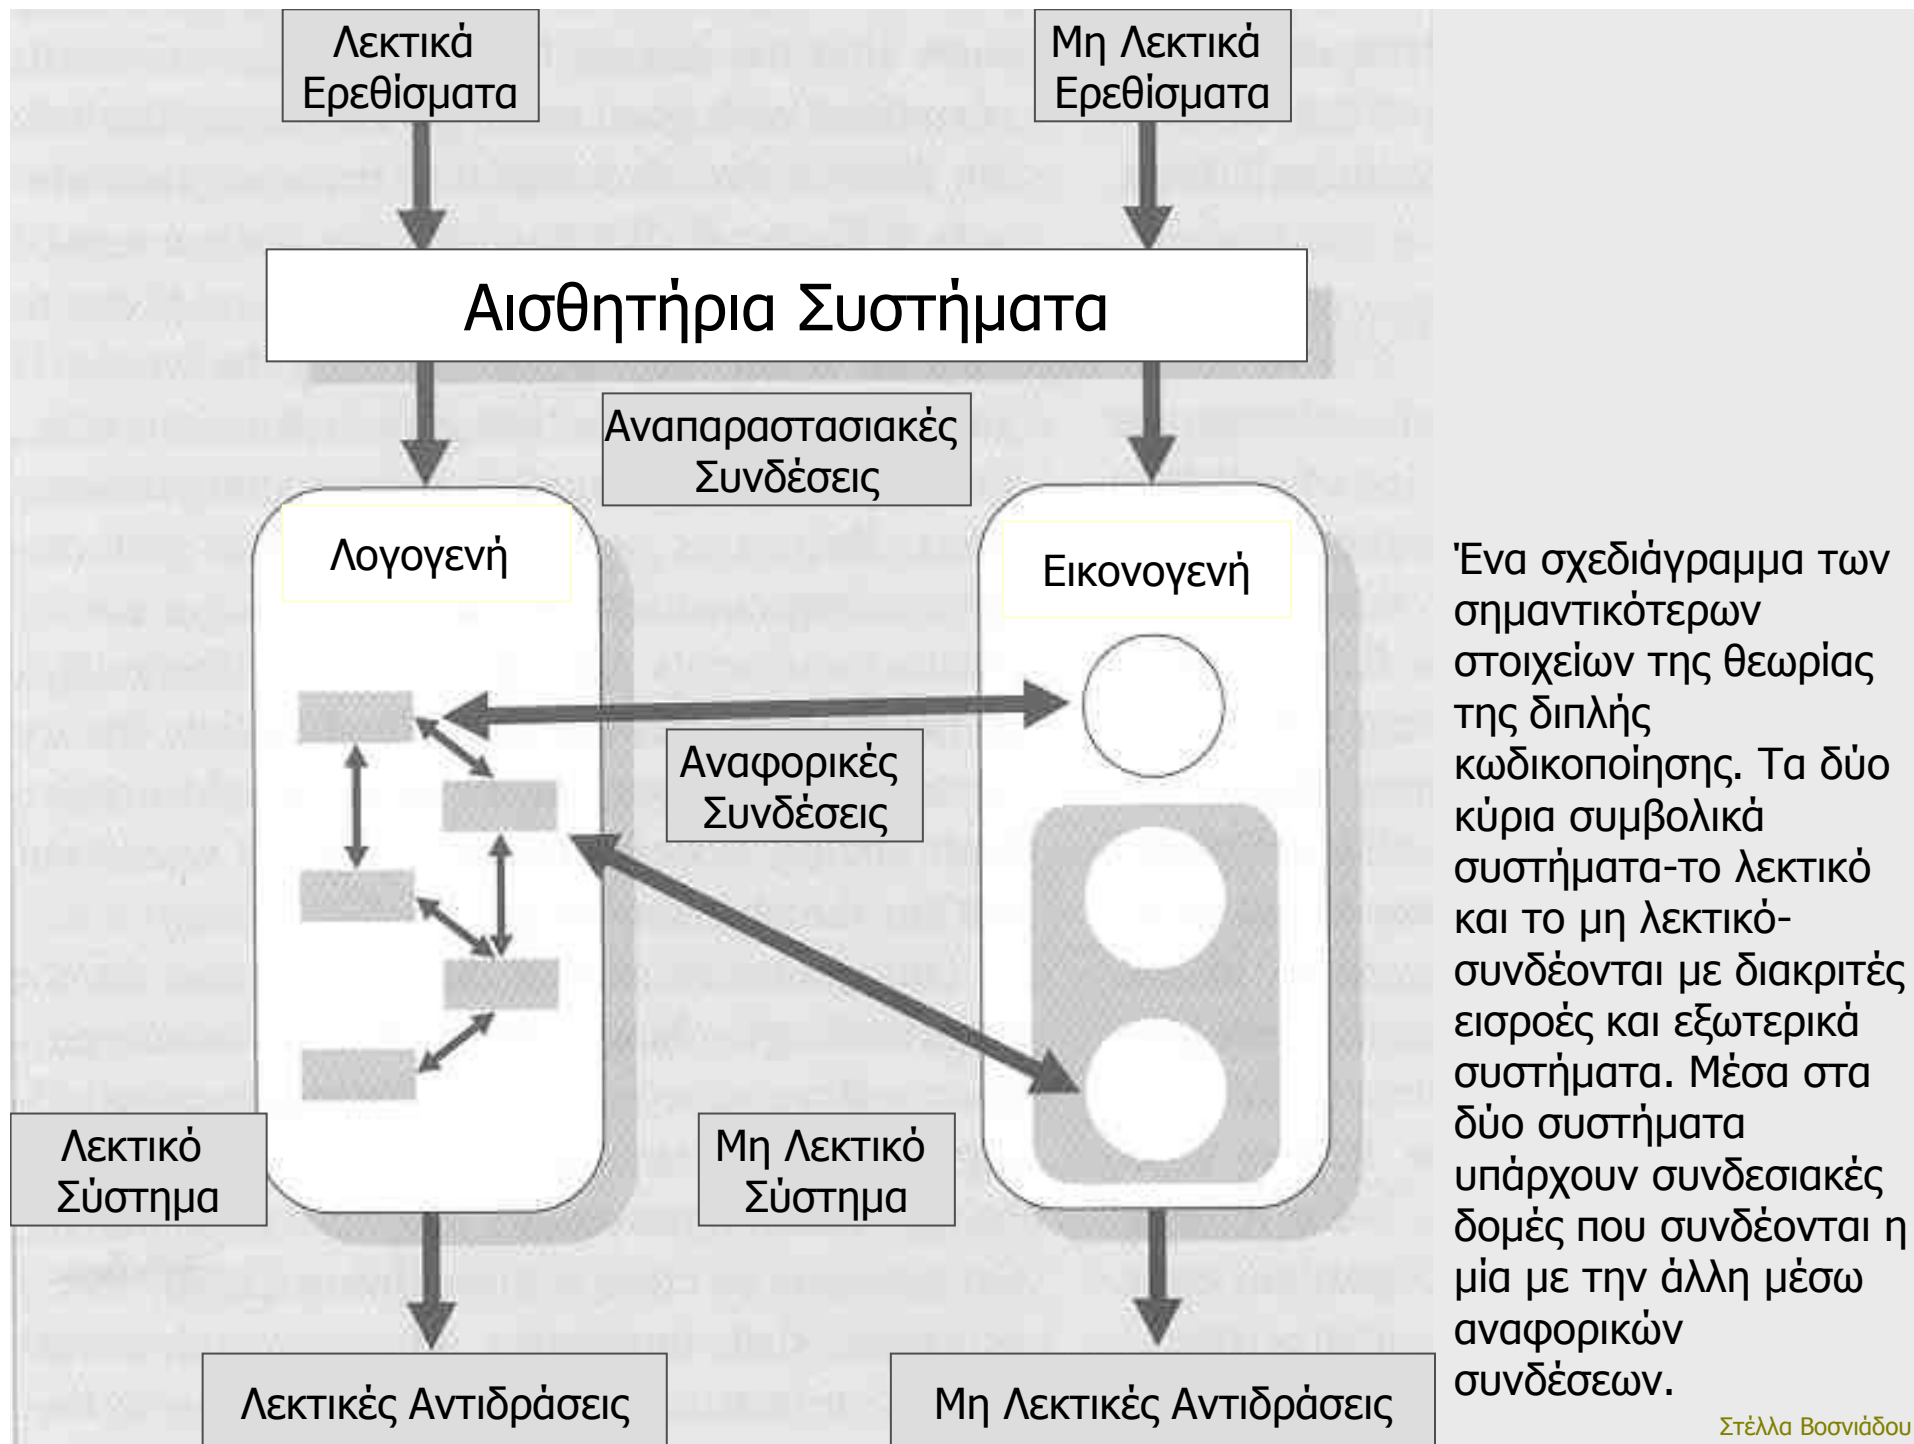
Λεκτικά Ερεθίσματα

Μη Λεκτικά Ερεθίσματα

Αισθητήρια Συστήματα

Αναπαραστασιακές Συνδέσεις

Λογογενή

Εικονογενή

Αναφορικές Συνδέσεις

Λεκτικό Σύστημα

Μη Λεκτικό Σύστημα

Λεκτικές Αντιδράσεις

Μη Λεκτικές Αντιδράσεις

Ένα σχεδιάγραμμα των σημαντικότερων στοιχείων της θεωρίας της διπλής κωδικοποίησης. Τα δύο κύρια συμβολικά συστήματα-το λεκτικό και το μη λεκτικό-συνδέονται με διακριτές εισροές και εξωτερικά συστήματα. Μέσα στα δύο συστήματα υπάρχουν συνδεσιακές δομές που συνδέονται η μία με την άλλη μέσω αναφορικών συνδέσεων.

Στέλλα Βοσνιάδου